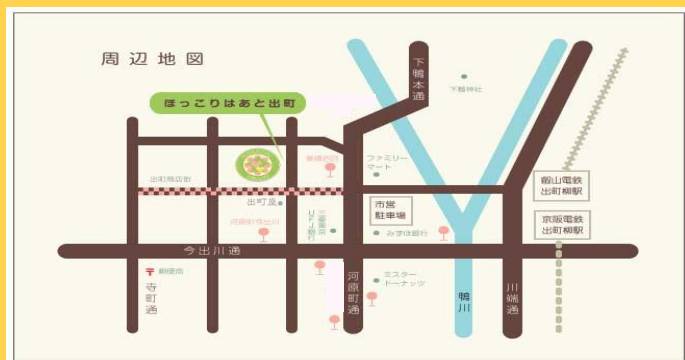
周辺地図

ほっこりはあと出町

下鴨本通

下鴨神社

出町商店街

出町座

ファミリーマート

叡山電鉄出町柳駅

京阪電鉄出町柳駅

市営駐車場

みずほ銀行

三菱東京UFJ銀行

今出川通

郵便局

寺町通

河原町通

ミスタードーナツ

鴨川

川端通